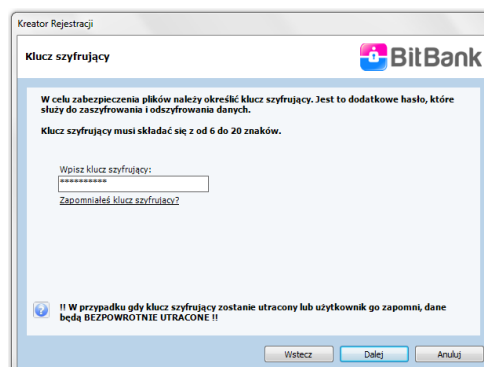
Kreator Rejestracji

Klucz szyfrujący

BitBank

W celu zabezpieczenia plików należy określić klucz szyfrujący. Jest to dodatkowe hasło, które służy do zaszyfrowania i odszyfrowania danych.

Klucz szyfrujący musi składać się z od 6 do 20 znaków.

Wpisz klucz szyfrujący:

**********

Zapomniałeś klucz szyfrujący?

!! W przypadku gdy klucz szyfrujący zostanie utracony lub użytkownik go zapomni, dane będą BEZPOWROTNIE UTRACONE !!

Wstecz

Dalej

Anuluj